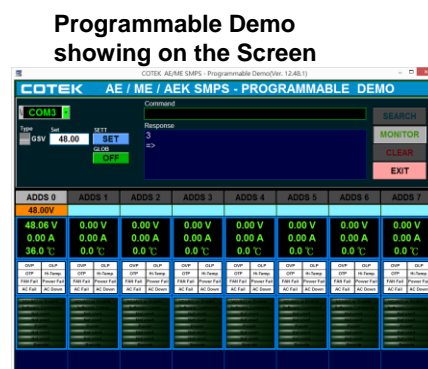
Programmable Demo showing on the Screen

COTEK AE/ME SMPS - Programmable Demo(Ver. 12.48.1)

COTEK AE / ME / AEK SMPS - PROGRAMMABLE DEMO

COM3

Command

Type GSV

Set 48.00

SETT SET

GLOB OFF

Response
3
=>

SEARCH
MONITOR
CLEAR
EXIT

| ADDS 0 | ADDS 1 | ADDS 2 | ADDS 3 | ADDS 4 | ADDS 5 | ADDS 6 | ADDS 7 |
|---|---|---|---|---|---|---|---|
| 48.00V | | | | | | | |
| 48.06 V | 0.00 V | 0.00 V | 0.00 V | 0.00 V | 0.00 V | 0.00 V | 0.00 V |
| 0.00 A | 0.00 A | 0.00 A | 0.00 A | 0.00 A | 0.00 A | 0.00 A | 0.00 A |
| 36.0 ℃ | 0.0 ℃ | 0.0 ℃ | 0.0 ℃ | 0.0 ℃ | 0.0 ℃ | 0.0 ℃ | 0.0 ℃ |

OVP OLP OTP Hi-Temp FAN Fail Power Fail AC Fail AC Down